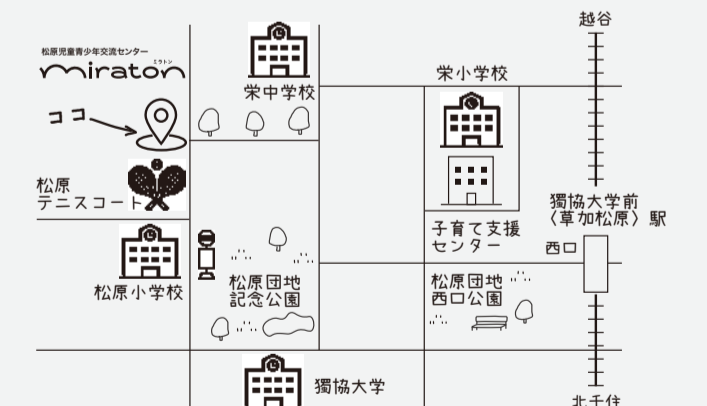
松原児童青少年交流センター
miraton
ミラトン

ココ

松原
テニスコート

松原小学校

栄中学校

松原団地
記念公園

獨協大学

栄小学校

子育て支援
センター

松原団地
西口公園

越谷

獨協大学前
〈草加松原〉駅

西口

北千住